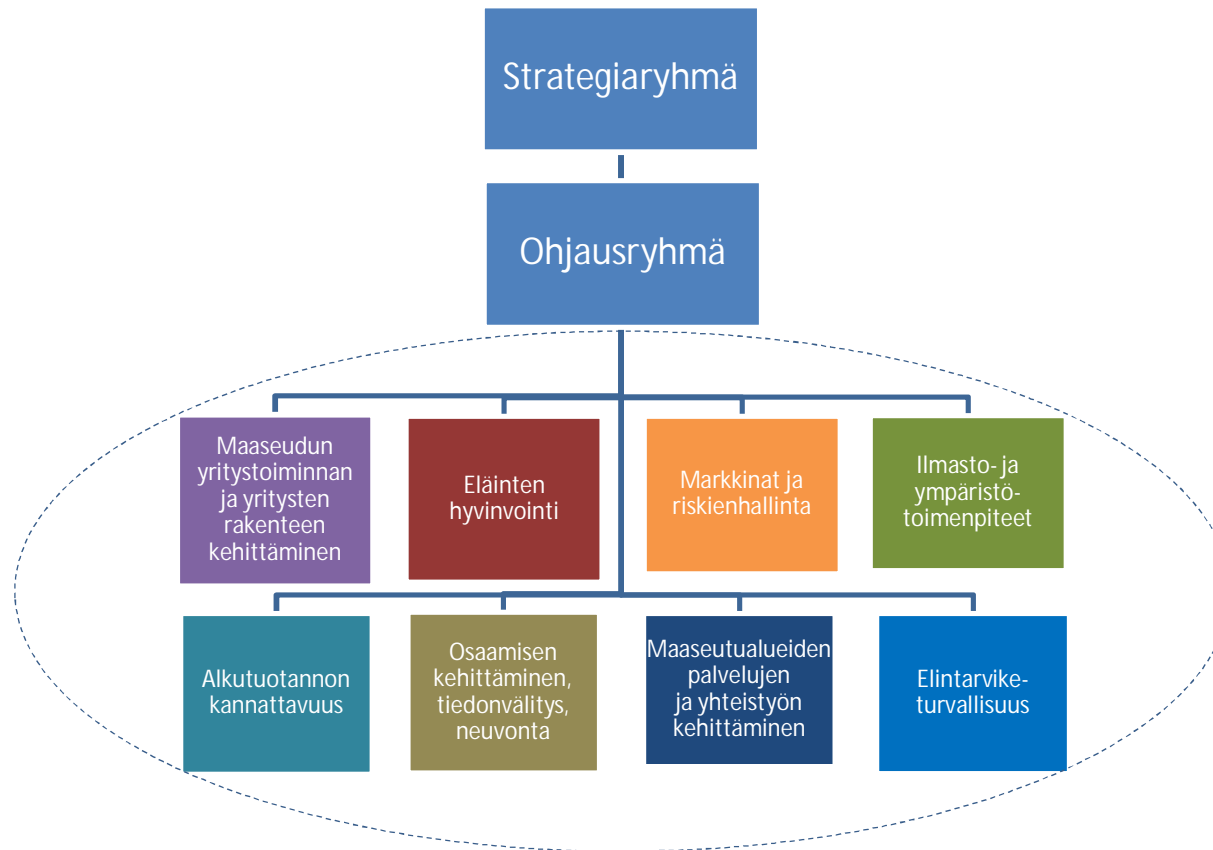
Strategiaryhmä

Ohjausryhmä

Maaseudun yritystoiminnan ja yritysten rakenteen kehittäminen

Eläinten hyvinvointi

Markkinat ja riskienhallinta

Ilmasto- ja ympäristötoimenpiteet

Alkutuotannon kannattavuus

Osaamisen kehittäminen, tiedonvälitys, neuvonta

Maaseutualueiden palvelujen ja yhteistyön kehittäminen

Elintarviketurvallisuus